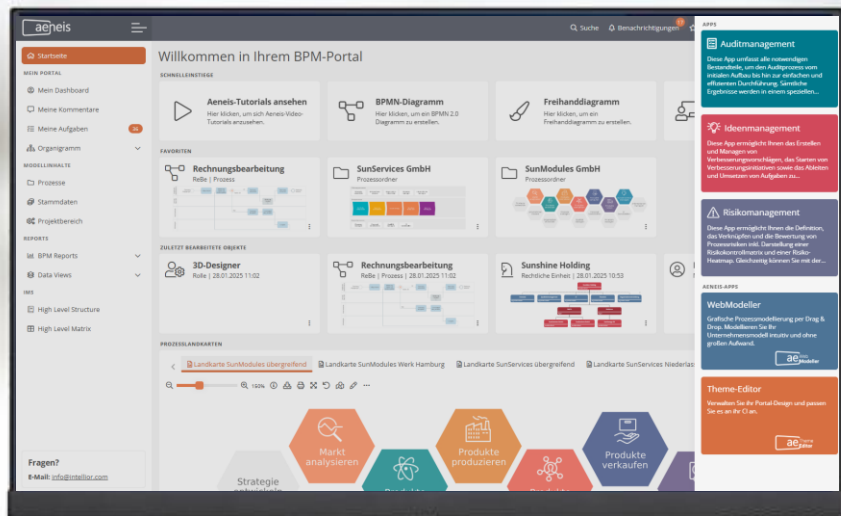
aeneis

Suche Benachrichtigungen

Startseite

MEIN PORTAL

Mein Dashboard

Meine Kommentare

Meine Aufgaben 34

Organigramm

MODELLINHALTE

Prozesse

Stammdaten

Projektbereich

REPORTS

BPM Reports

Data Views

IMS

High Level Structure

High Level Matrix

Fragen?

E-Mail: info@intellior.com

Willkommen in Ihrem BPM-Portal

SCHNELLEINSTIEGE

Aeneis-Tutorials ansehen
Hier klicken, um sich Aeneis-Video-Tutorials anzusehen.

BPMN-Diagramm
Hier klicken, um ein BPMN 2.0 Diagramm zu erstellen.

Freihanddiagramm
Hier klicken, um ein Freihanddiagramm zu erstellen.

FAVORITEN

Rechnungsbearbeitung
ReBe | Prozess

SunServices GmbH
Prozessordner

SunModules GmbH
Prozessordner

ZULETZT BEARBEITETE OBJEKTE

3D-Designer
Rolle | 28.01.2025 11:02

Rechnungsbearbeitung
ReBe | Prozess | 28.01.2025 11:02

Sunshine Holding
Rechtliche Einheit | 28.01.2025 10:53

PROZESSLANDKARTEN

Landkarte SunModules übergreifend | Landkarte SunModules Werk Hamburg | Landkarte SunServices übergreifend | Landkarte SunServices Niederlas

150%

Markt analysieren

Produkte produzieren

Produkte verkaufen

Strategie entwickeln

APPS

Auditmanagement
Diese App umfasst alle notwendigen Bestandteile, um den Auditprozess vom initialen Aufbau bis hin zur einfachen und effizienten Durchführung. Sämtliche Ergebnisse werden in einem speziellen...

Ideenmanagement
Diese App ermöglicht Ihnen das Erstellen und Managen von Verbesserungsvorschlägen, das Starten von Verbesserungsinitiativen sowie das Ableiten und Umsetzen von Aufgaben zu...

Risikomanagement
Diese App ermöglicht Ihnen die Definition, das Verknüpfen und die Bewertung von Prozessrisiken inkl. Darstellung einer Risikokontrollmatrix und einer Risiko-Heatmap. Gleichzeitig können Sie mit der...

AENEIS-APPS

WebModeller
Grafische Prozessmodellierung per Drag & Drop. Modellieren Sie Ihr Unternehmensmodell intuitiv und ohne großen Aufwand.

ae Web Modeller

Theme-Editor
Verwalten Sie Ihr Portal-Design und passen Sie es an Ihr CI an.

ae Theme Editor